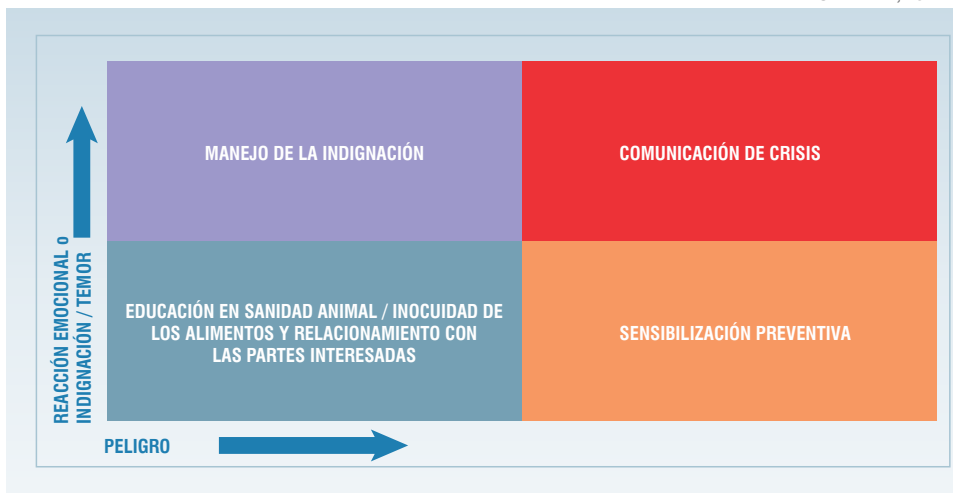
REACCIÓN EMOCIONAL o INDIGNACIÓN / TEMOR

| MANEJO DE LA INDIGNACIÓN | COMUNICACIÓN DE CRISIS |
|---|---|
| EDUCACIÓN EN SANIDAD ANIMAL / INOCUIDAD DE LOS ALIMENTOS Y RELACIONAMIENTO CON LAS PARTES INTERESADAS | SENSIBILIZACIÓN PREVENTIVA |

PELIGRO